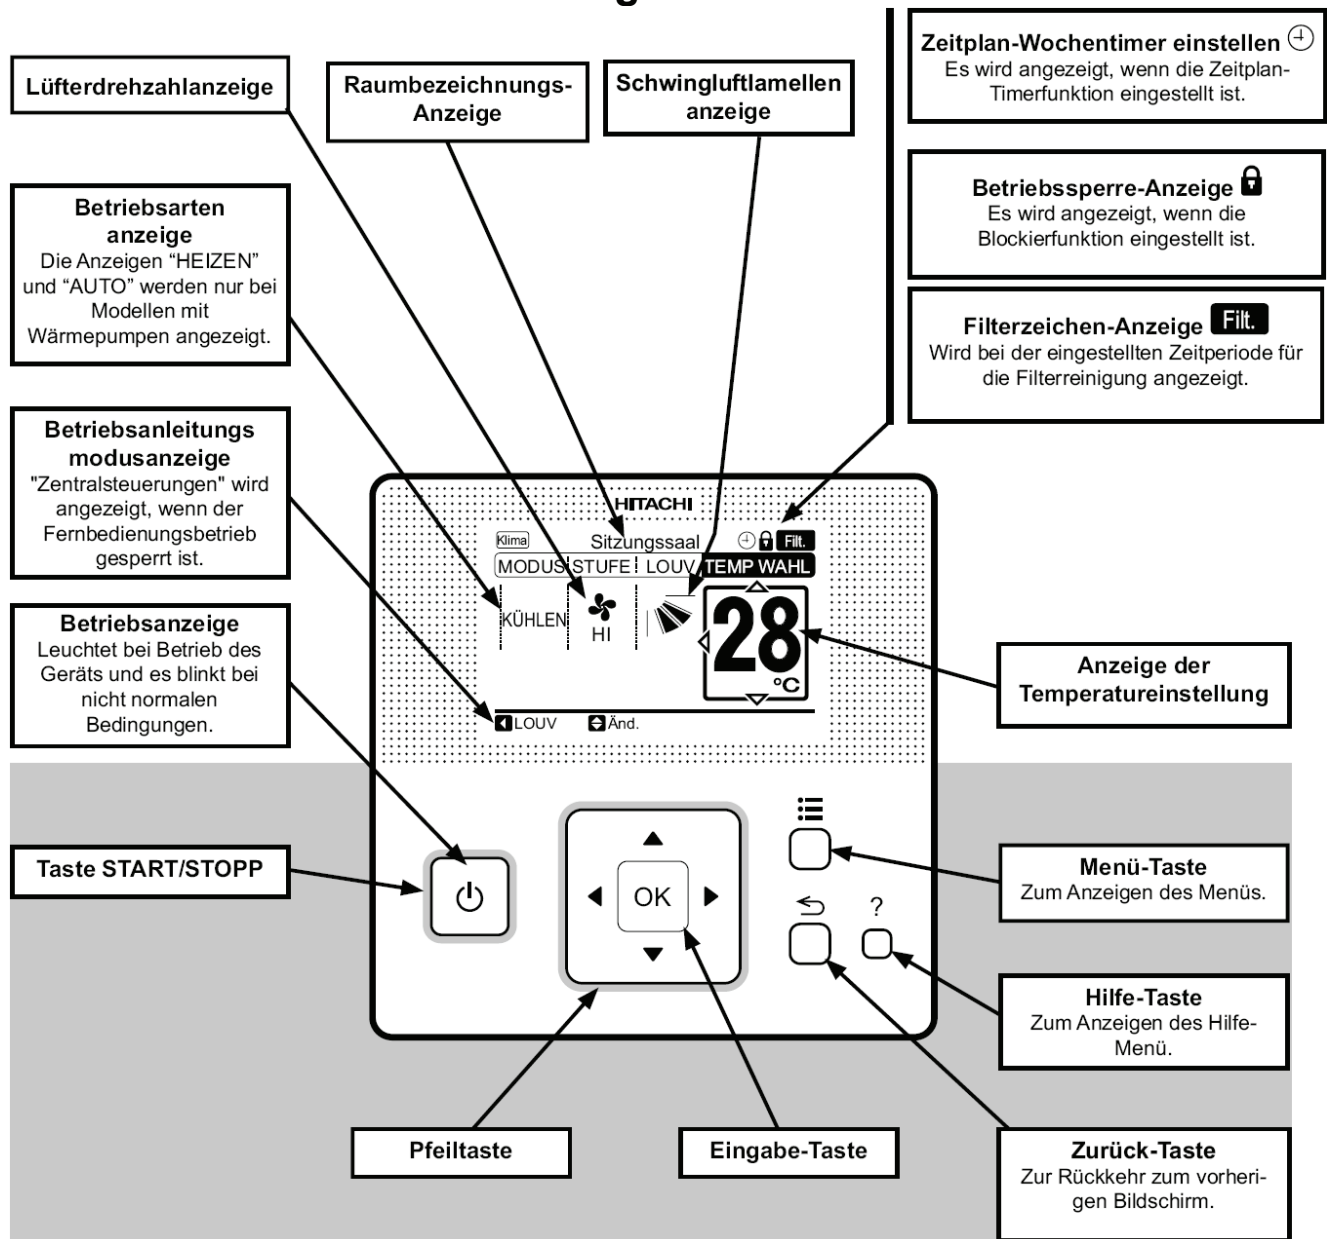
Zeitplan-Wochentimer einstellen
Es wird angezeigt, wenn die Zeitplan-Timerfunktion eingestellt ist.

Lüfterdrehzahlanzeige

Raumbezeichnungs-Anzeige

Schwingluftlamellen anzeige

Betriebsarten anzeige
Die Anzeigen "HEIZEN" und "AUTO" werden nur bei Modellen mit Wärmepumpen angezeigt.

Betriebssperre-Anzeige
Es wird angezeigt, wenn die Blockierfunktion eingestellt ist.

Filterzeichen-Anzeige Filt.
Wird bei der eingestellten Zeitperiode für die Filterreinigung angezeigt.

Betriebsanleitungs modusanzeige
"Zentralsteuerungen" wird angezeigt, wenn der Fernbedienungsbetrieb gesperrt ist.

HITACHI
Klima Sitzungssaal Filt.
MODUS STUFE LOUV TEMP WAHL
KÜHLEN HI 28 °C
LOUV Änd.

Betriebsanzeige
Leuchtet bei Betrieb des Geräts und es blinkt bei nicht normalen Bedingungen.

Anzeige der Temperatureinstellung

Taste START/STOPP

OK

?

Menü-Taste
Zum Anzeigen des Menüs.

Hilfe-Taste
Zum Anzeigen des Hilfe-Menü.

Pfeiltaste

Eingabe-Taste

Zurück-Taste
Zur Rückkehr zum vorherigen Bildschirm.